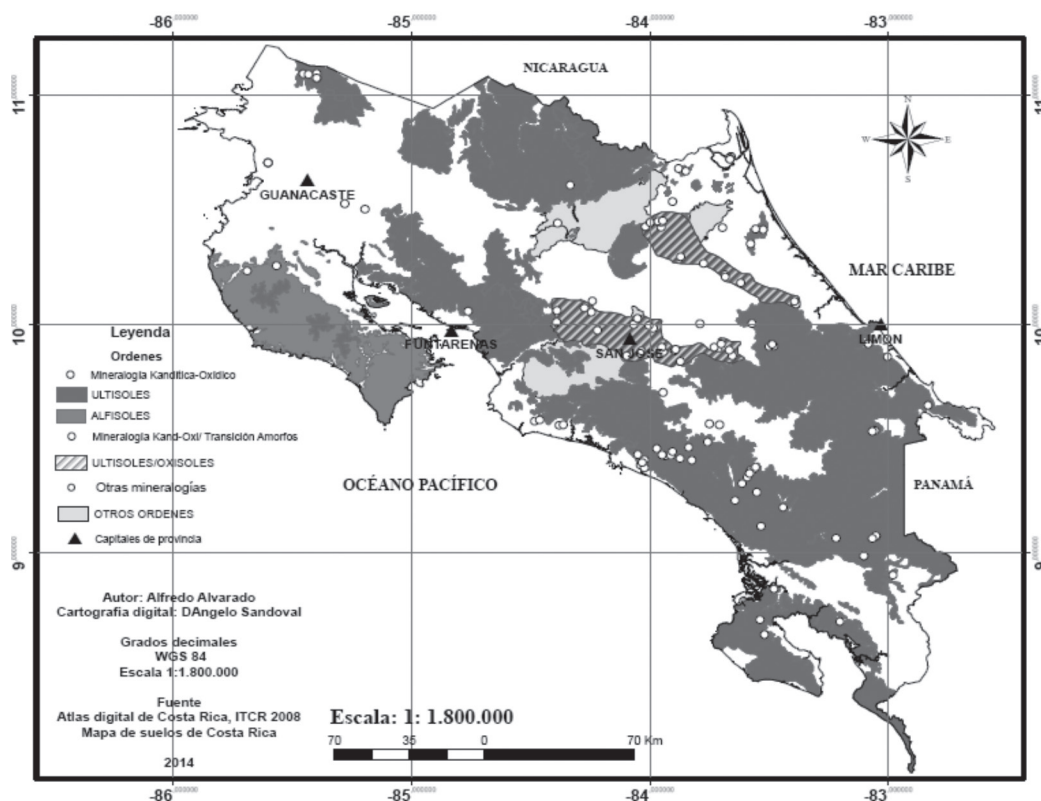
-86.000000 -85.000000 -84.000000 -83.000000

11.000000 11.000000

NICARAGUA

N
W E
S

GUANACASTE

MAR CARIBE

10.000000 10.000000

Leyenda
Ordenes
Mineralogía Kandítica-Oxídico
ULTISOLES
ALFISOLES
Mineralogía Kand-Oxi/ Transición Amorfos
ULTISOLES/OXISOLES
Otras mineralogías
OTROS ORDENES
Capitales de provincia

PUNTARENAS
SAN JOSE
LIMON

OCÉANO PACÍFICO

PANAMÁ

9.000000 9.000000

Autor: Alfredo Alvarado
Cartografía digital: DAngelo Sandoval

Grados decimales
WGS 84
Escala 1:1.800.000

Fuente
Atlas digital de Costa Rica, ITCR 2008
Mapa de suelos de Costa Rica

2014

Escala: 1: 1.800.000

70 35 0 70 Km

-86.000000 -85.000000 -84.000000 -83.000000